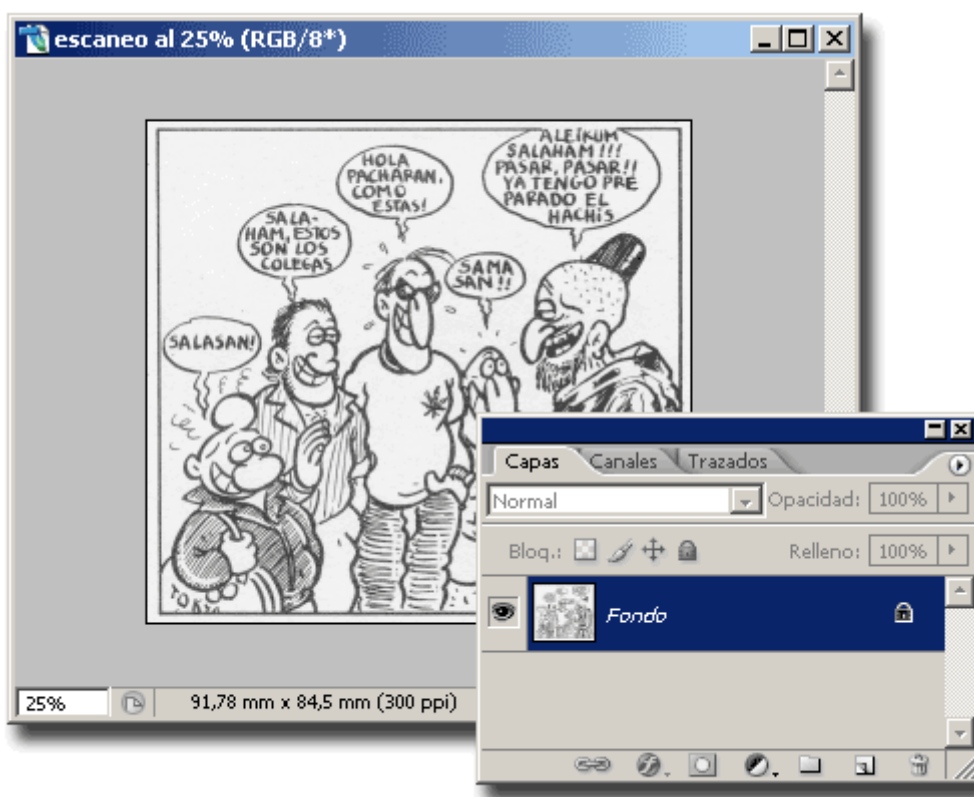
escaneo al 25% (RGB/8*)

ALEIKUM SALAHAM!!! PASAR, PASAR!! YA TENGO PRE PARADO EL HACHIS

HOLA PACHARAN, COMO ESTAS!

SALA-HAM, ESTOS SON LOS COLEGAS

SAMA SAN!!

SALASAN!

TONIO

25%

91,78 mm x 84,5 mm (300 ppi)

Capas | Canales | Trazados

Normal

Opacidad: 100%

Bloq.:

Relleno: 100%

Fondo